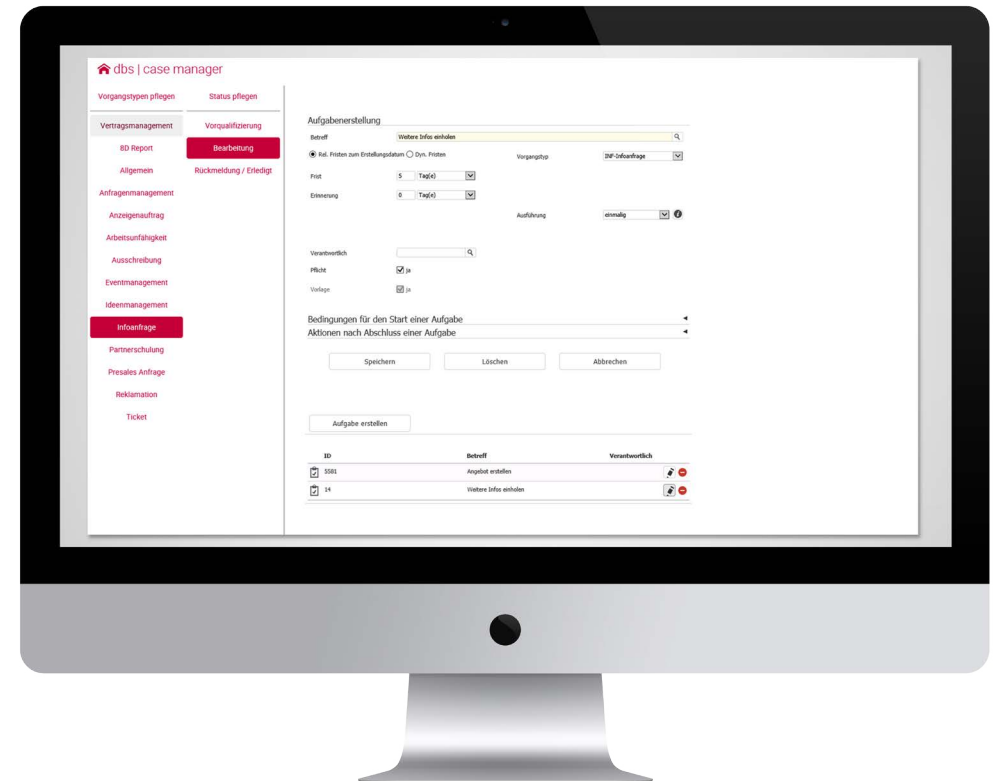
dbs | case manager

Vorgangstypen pflegen
Status pflegen

Vertragsmanagement
BD Report
Allgemein
Anfragenmanagement
Anzeigenauftrag
Arbeitsunfähigkeit
Ausschreibung
Eventmanagement
Ideenmanagement
Infoanfrage
Partnerschulung
Presales Anfrage
Reklamation
Ticket

Vorqualifizierung
Bearbeitung
Rückmeldung / Erledigt

Aufgabenerstellung

Betreff Weitere Infos einholen

Rel. Fristen zum Erstellungsdatum Dyn. Fristen

Vorgangstyp INF-Infoanfrage

Frist 5 Tag(e)

Erinnerung 0 Tag(e)

Ausführung einmalig

Verantwortlich

Pflicht ja

Vorlage ja

Bedingungen für den Start einer Aufgabe

Aktionen nach Abschluss einer Aufgabe

Speichern Löschen Abbrechen

Aufgabe erstellen

| ID | Betreff | Verantwortlich |
|---|---|---|
| 5581 | Angebot erstellen | |
| 14 | Weitere Infos einholen | |